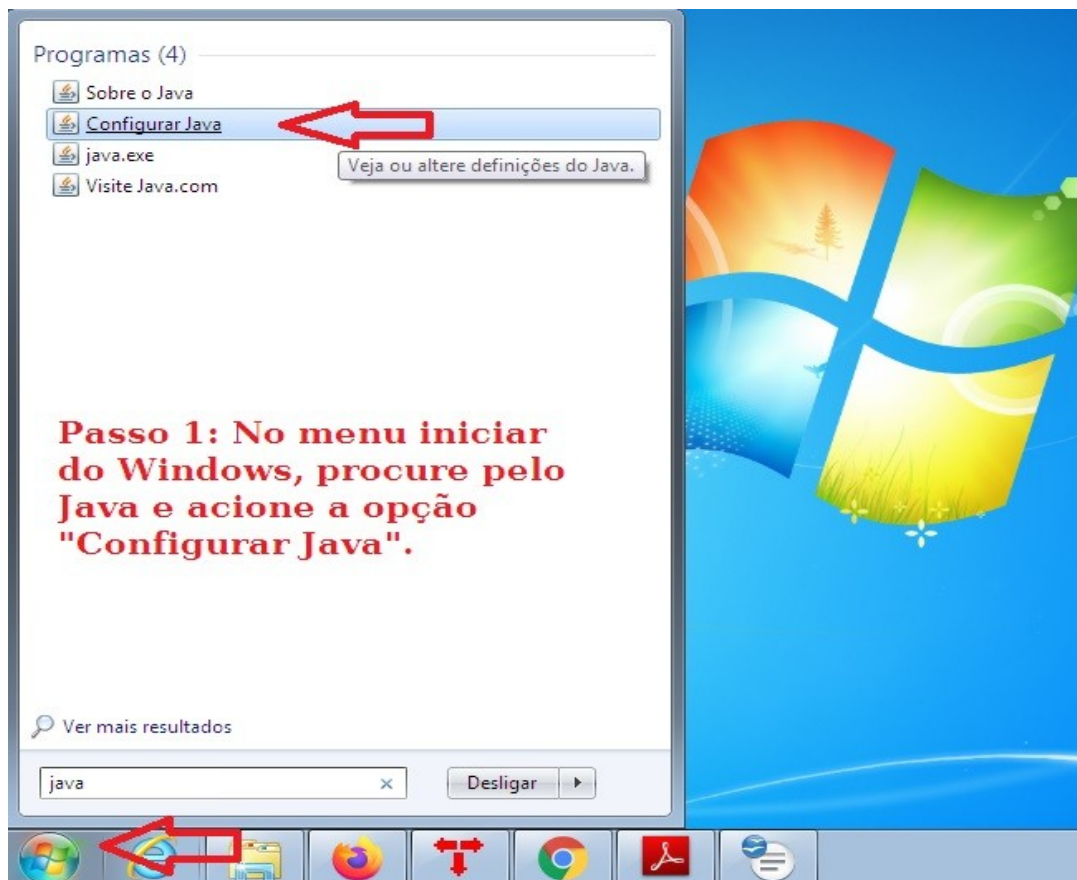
Programas (4)

Sobre o Java

Configurar Java

java.exe

Visite Java.com

Veja ou altere definições do Java.

Passo 1: No menu iniciar do Windows, procure pelo Java e acione a opção "Configurar Java".

Ver mais resultados

java

Desligar